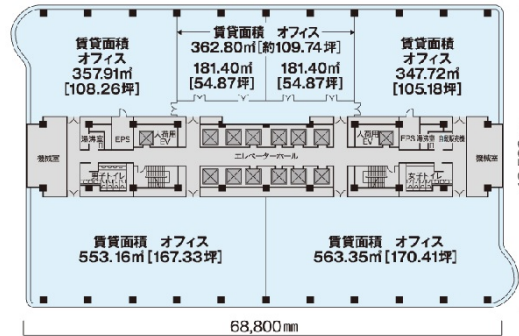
賃貸面積 オフィス
362.80㎡[約109.74坪]

181.40㎡
[54.87坪]

181.40㎡
[54.87坪]

賃貸面積
オフィス
357.91㎡
[108.26坪]

賃貸面積
オフィス
347.72㎡
[105.18坪]

機械室

湯沸室

EPS

人荷用EV

人荷用EV

EPS

湯沸室

自動販売機

機械室

エレベーターホール

男子トイレ

女子トイレ

賃貸面積 オフィス
553.16㎡[167.33坪]

賃貸面積 オフィス
563.35㎡[170.41坪]

68,800㎜